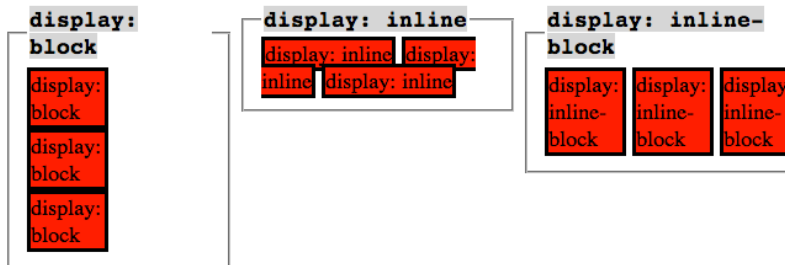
display: block

display: block

display: block

display: block

display: inline

display: inline display: inline display: inline

display: inline-block

display: inline-block

display: inline-block

display inline-block